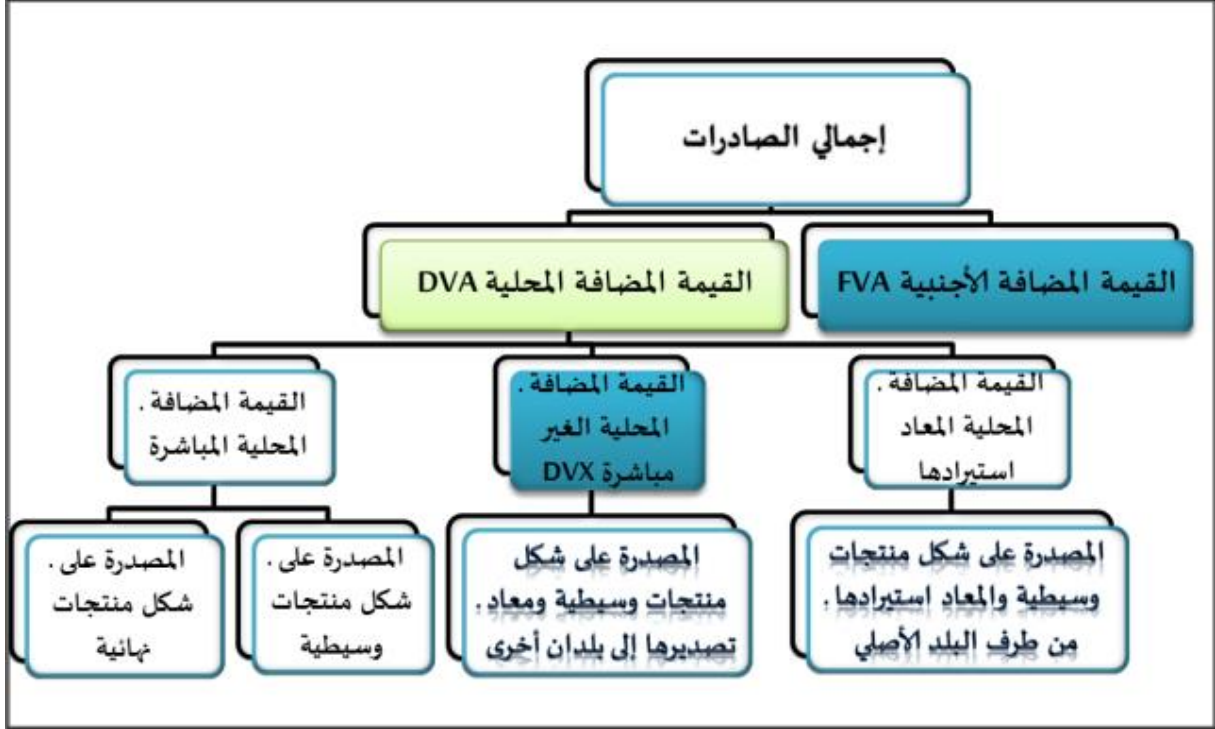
إجمالي الصادرات

القيمة المضافة الأجنبية FVA

القيمة المضافة المحلية DVA

القيمة المضافة المحلية المعاد استيرادها

القيمة المضافة المحلية الغير مباشرة DVX

القيمة المضافة المحلية المباشرة

المصدرة على شكل منتجات وسيطية والمعاد استيرادها من طرف البلد الأصلي

المصدرة على شكل منتجات وسيطية ومعاد تصديرها إلى بلدان أخرى

المصدرة على شكل منتجات وسيطية

المصدرة على شكل منتجات نهائية